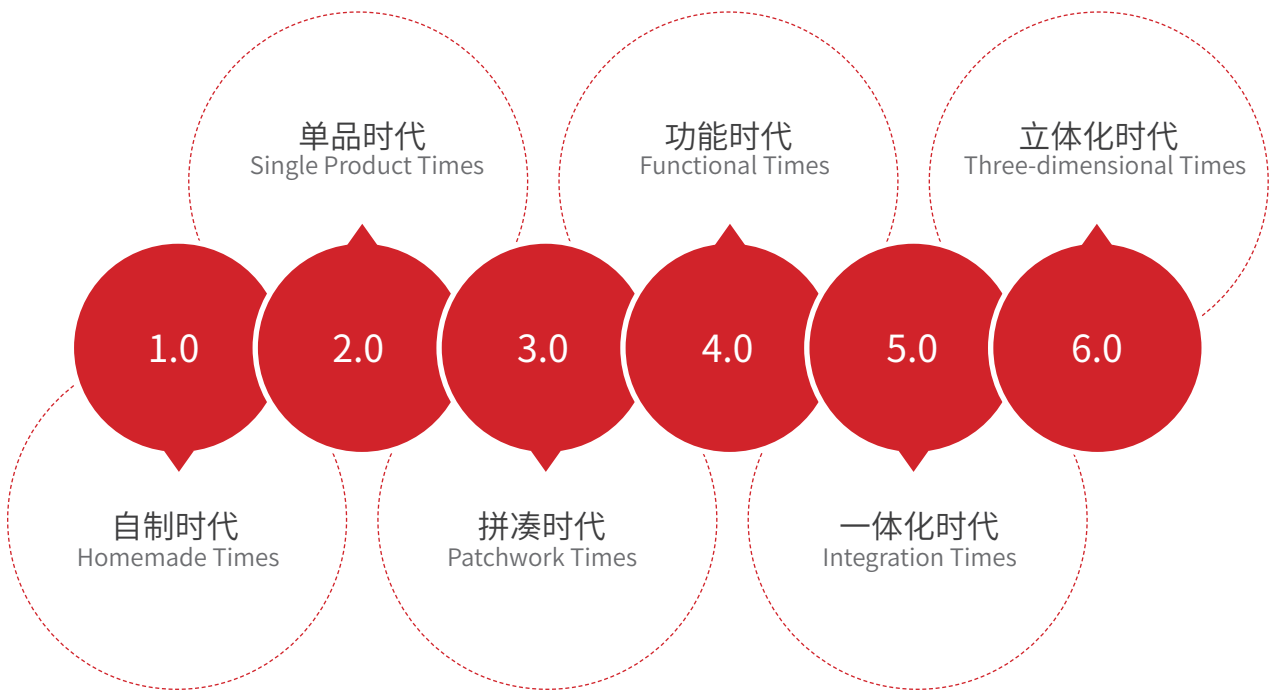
1.0

自制时代
Homemade Times

2.0

单品时代
Single Product Times

3.0

拼凑时代
Patchwork Times

4.0

功能时代
Functional Times

5.0

一体化时代
Integration Times

6.0

立体化时代
Three-dimensional Times